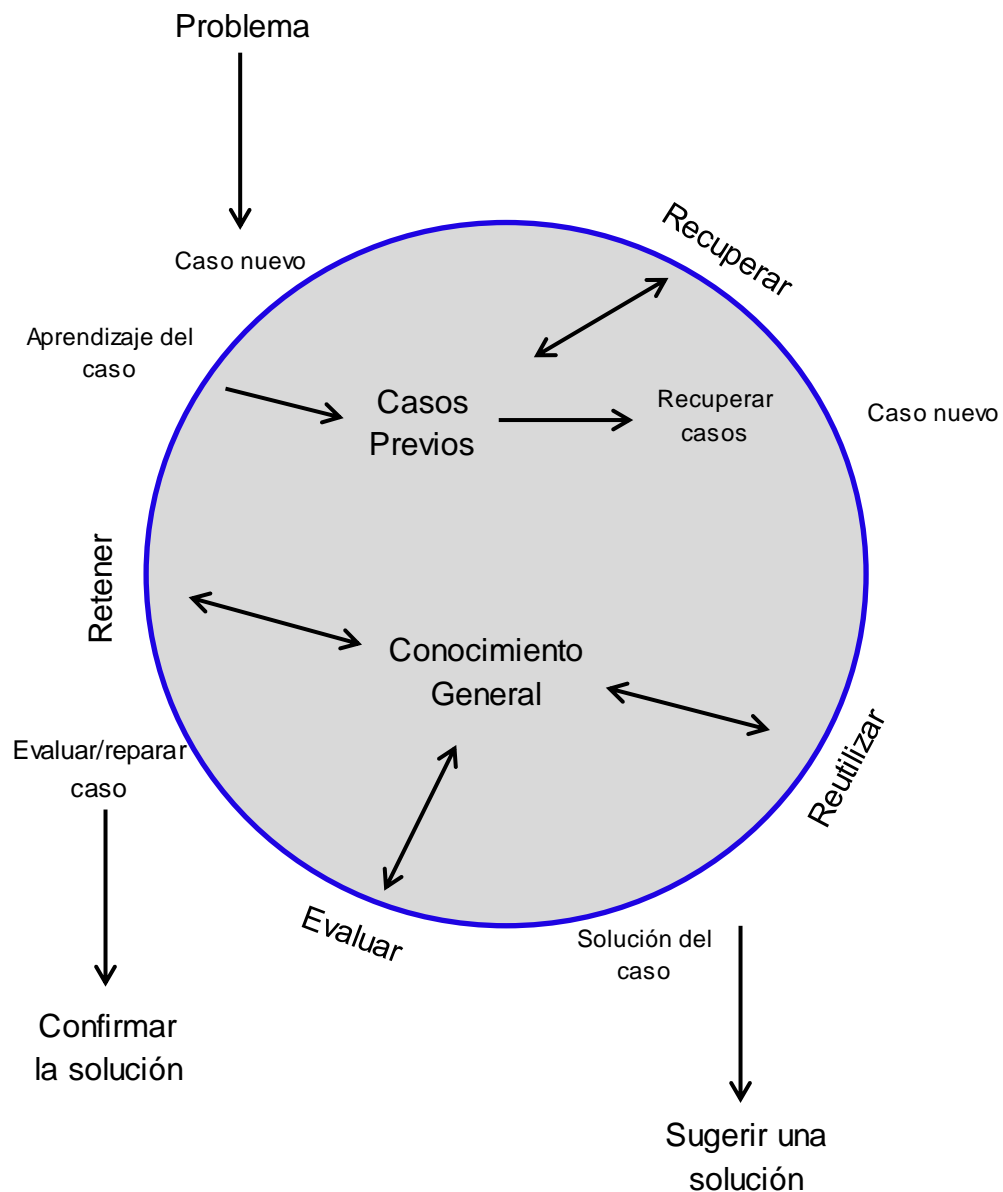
Problema

Caso nuevo

Recuperar

Aprendizaje del caso

Casos Previos

Recuperar casos

Caso nuevo

Retener

Conocimiento General

Reutilizar

Evaluar/reparar caso

Evaluar

Solución del caso

Confirmar la solución

Sugerir una solución